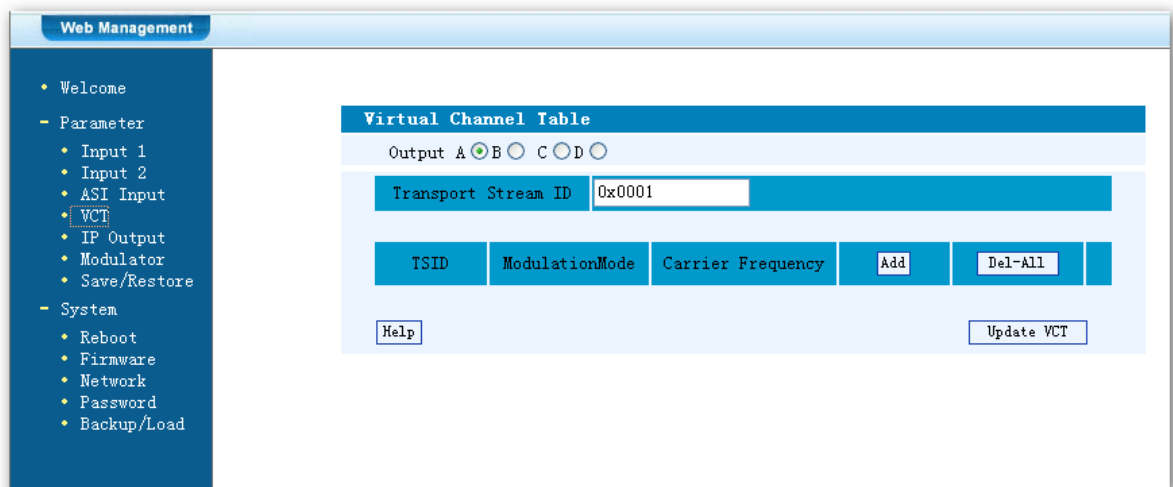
Web Management

• Welcome
- Parameter
• Input 1
• Input 2
• ASI Input
• VCT
• IP Output
• Modulator
• Save/Restore
- System
• Reboot
• Firmware
• Network
• Password
• Backup/Load

Virtual Channel Table

Output A B C D

Transport Stream ID 0x0001

| TSID | ModulationMode | Carrier Frequency | Add | Del-All |
|---|---|---|---|---|

Help

Update VCT